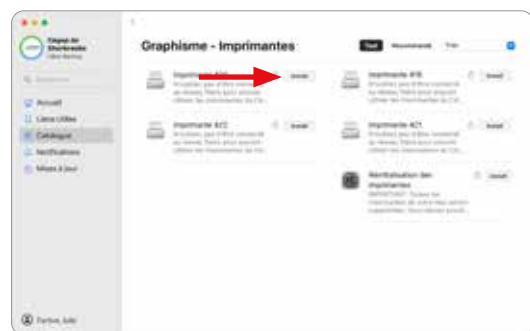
Cégep de Sherbrooke

Accueil
Liens Utiles
Catalogue
Notifications
Mises à jour

Graphisme - Imprimantes

Tout
Nouveauté
Trier

Imprimante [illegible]
Installer
Imprimante 815
Installer
Imprimante 822
Installer
Imprimante 821
Installer
Réinitialisation des imprimantes
Installer

Fortin, Julie